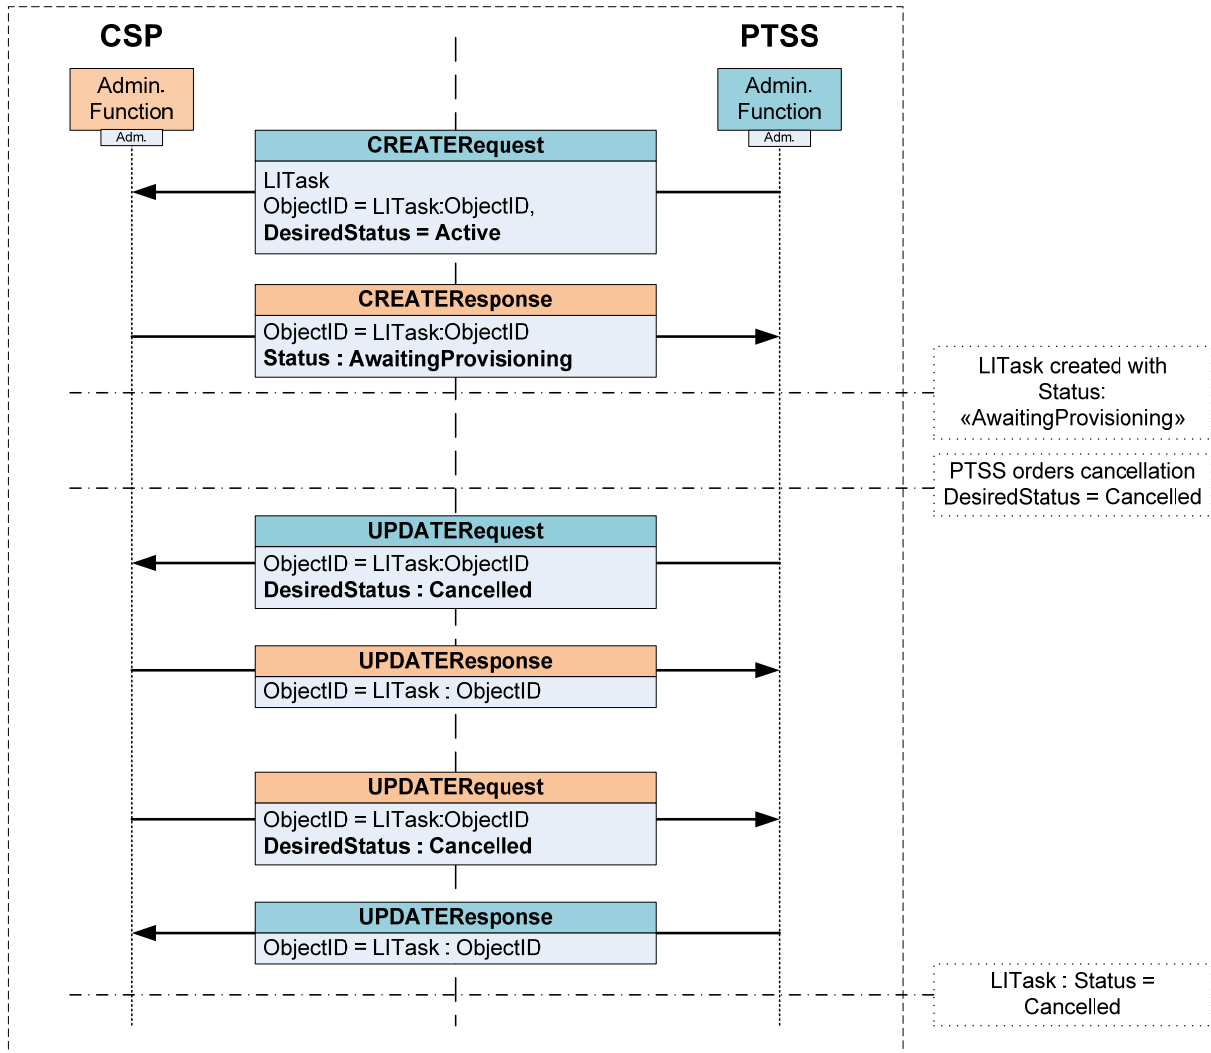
CSP

PTSS

Admin. Function
Adm.

Admin. Function
Adm.

CREATERequest
LITask
ObjectID = LITask:ObjectID,
**DesiredStatus = Active**

CREATEResponse
ObjectID = LITask:ObjectID
**Status : AwaitingProvisioning**

LITask created with Status: «AwaitingProvisioning»

PTSS orders cancellation DesiredStatus = Cancelled

UPDATERequest
ObjectID = LITask:ObjectID
**DesiredStatus : Cancelled**

UPDATEResponse
ObjectID = LITask : ObjectID

UPDATERequest
ObjectID = LITask:ObjectID
**DesiredStatus : Cancelled**

UPDATEResponse
ObjectID = LITask : ObjectID

LITask : Status = Cancelled